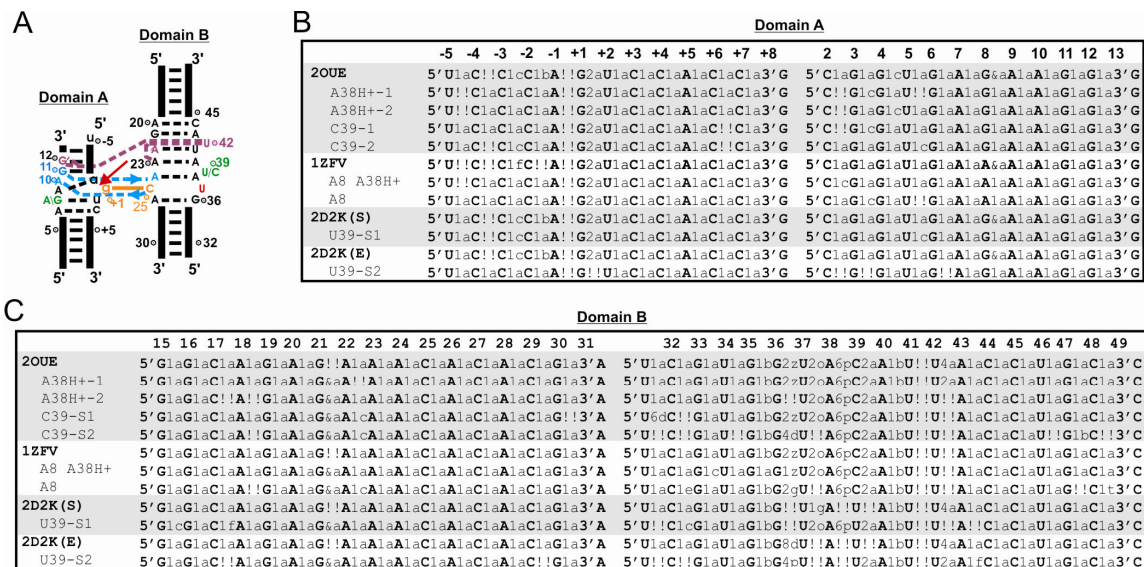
A

Domain B

5' 3'

Domain A

20 A 45
3' 5'
12 G U -5 U 42
11 G
10 A 23 A 39 U/C
A G U C U
A G +1 25 36
5 +5
30 32
5' 3' 3' 5'

B

Domain A

| | -5 -4 -3 -2 -1 +1 +2 +3 +4 +5 +6 +7 +8 | 2 3 4 5 6 7 8 9 10 11 12 13 |
|---|---|---|
| 2OUE | 5'U1aC!!C1cC1bA!!G2aU1aC1aC1aA1aC1aC1a3'G | 5'C1aG1aG1cU1aG1aA1aG&aA1aA1aA1aG1aG1a3'G |
| A38H+-1 | 5'U!!C1aC1aC1aA!!G2aU1aC1aC1aA1aC1aC1a3'G | 5'C!!G1cG1aU!!G1aA1aG1aA1aA1aA1aG1aG1a3'G |
| A38H+-2 | 5'U1aC!!C1cC1bA!!G2aU1aC1aC1aA1aC1aC1a3'G | 5'C1aG1aG1cU1aG1aA1aG1aA1aA1aA1aG1aG1a3'G |
| C39-1 | 5'U1aC1aC1aC1aA!!G2aU1aC1aC1aA1aC!!C1a3'G | 5'C!!G1cG1aU1aG1aA1aG1aA1aA1aA1aG1aG1a3'G |
| C39-2 | 5'U1aC1aC1aC1aA!!G2aU1aC1aC1aA1aC!!C1a3'G | 5'C1aG1aG1aU1cG1aA1aG1aA1aA1aA1aG1aG1a3'G |
| 1ZFV | 5'U!!C!!C1fC!!A!!G2aU1aC1aC1aA1aC1aC1a3'G | 5'C1aG1aG1aU1aG1aA1aA&aA1aA1aA1aG1aG1a3'G |
| A8 A38H+ | 5'U!!C1aC1aC1aA!!G2aU1aC1aC1aA1aC1aC1a3'G | 5'C1cG1aG1aU1aG1aA1aA1aA1aA1aA1aG1aG1a3'G |
| A8 | 5'U1aC1aC1aC1aA!!G2aU1aC1aC1aA1aC1aC1a3'G | 5'C1aG1cG1aU!!G1aA1aA1aA1aA1aA1aG1aG1a3'G |
| 2D2K(S) | 5'U1aC!!C1cC1bA!!G2aU1aC1aC1aA1aC1aC1a3'G | 5'C1aG1aG1aU1aG1aA1aG&aA1aA1aA1aG1aG1a3'G |
| U39-S1 | 5'U1aC!!C1cC1bA!!G2aU1aC1aC1aA1aC1aC1a3'G | 5'C1aG1aG1aU1cG1aA1aG1aA1aA1aA1aG1aG1a3'G |
| 2D2K(E) | 5'U1aC!!C1cC1bA!!G2aU1aC1aC1aA1aC1aC1a3'G | 5'C1aG1aG1aU1aG1aA1aG&aA1aA1aA1aG1aG1a3'G |
| U39-S2 | 5'U1aC!!C1cC1bA!!G!!U1aC1aC1aA1aC1aC1a3'G | 5'C!!G!!G1aU1aG!!A1aG1aA1aA1aA1aG1aG1a3'G |

C

Domain B

| | 15 16 17 18 19 20 21 22 23 24 25 26 27 28 29 30 31 | 32 33 34 35 36 37 38 39 40 41 42 43 44 45 46 47 48 49 |
|---|---|---|
| 2OUE | 5'G1aG1aC1aA1aG1aA1aG!!A1aA1aA1aA1aC1aA1aA1aC1aG1a3'A | 5'U1aC1aG1aU1aG1bG2zU2oA6pC2aA1bU!!U4aA1aC1aC1aU1aG1aC1a3'C |
| A38H+-1 | 5'G1aG1aC1aA1aG1aA1aG&aA!!A1aA1aA1aC1aA1aA1aC1aG1a3'A | 5'U1aC1aG1aU1aG1bG2zU2oA6pC2aA1bU!!U2aA1aC1aC1aU1aG1aC1a3'C |
| A38H+-2 | 5'G1aG1aC!!A!!G1aA1aG&aA1aA1aA1aA1aC1aA1aA1aC1aG1a3'A | 5'U1aC1aG1aU1aG1bG!!U2oA6pC2aA1bU!!U!!A1aC1aC1aU1aG1aC1a3'C |
| C39-S1 | 5'G1aG1aC1aA1aG1aA1aG&aA1cA1aA1aA1aC1aA1aA1aC1aG!!3'A | 5'U6dC!!G1aU1aG1bG2zU2oA6pC2aA1bU!!U!!A1aC1aC1aU1aG1aC1a3'C |
| C39-S2 | 5'G1aG1aC1aA!!G1aA1aG&aA1cA1aA1aA1aC1aA1aA1aC1aG1a3'A | 5'U!!C!!G1aU!!G1bG4dU!!A6pC2aA1bU!!U!!A1aC1aC1aU!!G1bC!!3'C |
| 1ZFV | 5'G1aG1aC1aA1aG1aA1aG!!A1aA1aA1aA1aC1aA1aA1aC1aG1a3'A | 5'U1aC1aG1aU1aG1bG2zU2oA6pC2aA1bU!!U!!A1aC1aC1aU1aG1aC1a3'C |
| A8 A38H+ | 5'G1aG1aC1aA1aG1aA1aG&aA1aA1aA1aA1aC1aA1aA1aC1aG1a3'A | 5'U1aC1aG1cU1aG1aG1zU2oA6pC2aA1bU!!U!!A1aC1aC1aU1aG1aC1a3'C |
| A8 | 5'G1aG1aC1aA!!G1aA1aG&aA1cA1aA1aA1aC1aA1aA1aC1aG1a3'A | 5'U1aC1eG1aU1aG1bG2gU!!A6pC2aA1bU!!U!!A1aC1aC1aU1aG!!C1t3'C |
| 2D2K(S) | 5'G1aG1aC1aA1aG1aA1aG!!A1aA1aA1aA1aC1aA1aA1aC1aG1a3'A | 5'U1aC1aG1aU1aG1bG!!U1gA!!U!!A1bU!!U4aA1aC1aC1aU1aG1aC1a3'C |
| U39-S1 | 5'G1cG1aC1fA1aG1aA1aG&aA1aA1aA1aA1aC1aA1aA1aC1aG1a3'A | 5'U!!C1cG1aU1aG1bG!!U2oA6pU2aA1bU!!U!!A!!C1aC1aU1aG1aC1a3'C |
| 2D2K(E) | 5'G1aG1aC1aA1aG1aA1aG!!A1aA1aA1aA1aC1aA1aA1aC1aG1a3'A | 5'U1aC1aG1aU1aG1bG8dU!!A!!U!!A1bU!!U4aA1aC1aC1aU1aG1aC1a3'C |
| U39-S2 | 5'G1aG1aC!!A1aG1aA1aG&aA1cA1aA1aA1aC1aA1aA1aC!!G1a3'A | 5'U!!C!!G1aU1aG1bG4pU!!A!!U2aA1bU!!U2bA1fC1aC1aU1aG1aC1a3'C |